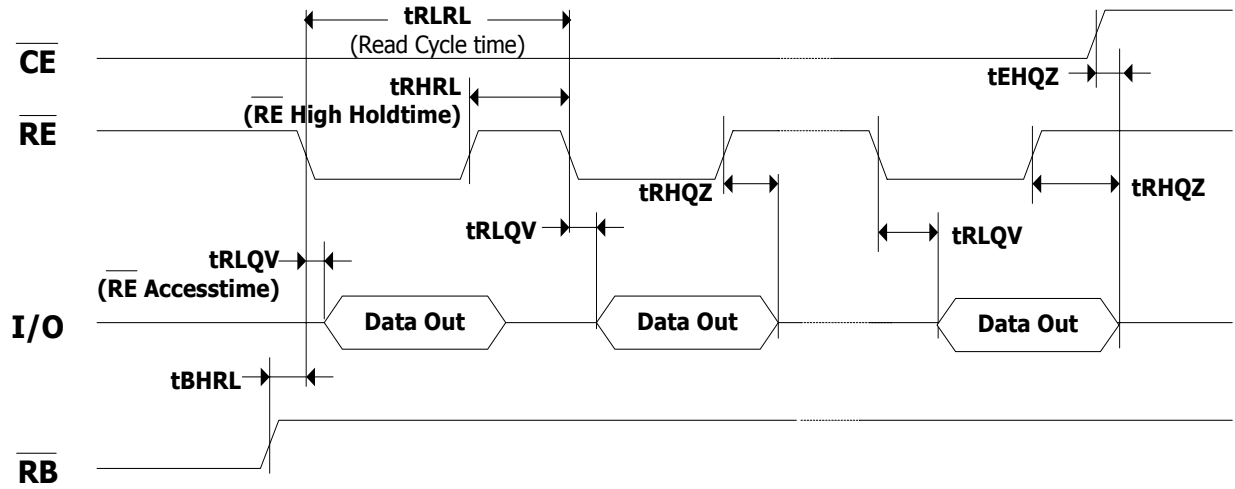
tRLRL
(Read Cycle time)

$\overline{CE}$

tEHQZ

tRHRL
($\overline{RE}$ High Holdtime)

$\overline{RE}$

tRHQZ

tRHQZ

tRLQV

tRLQV

tRLQV
($\overline{RE}$ Accesstime)

I/O

Data Out

Data Out

Data Out

tBHRL

$\overline{RB}$